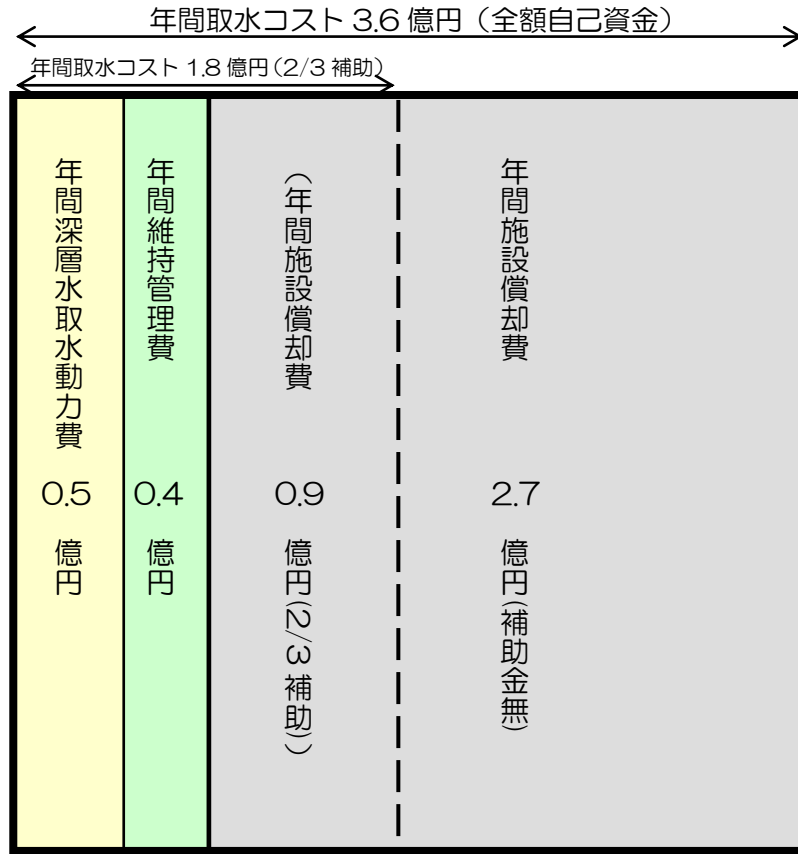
年間取水コスト 3.6 億円（全額自己資金）

年間取水コスト 1.8 億円（2/3 補助）

年間深層水取水動力費 0.5 億円

年間維持管理費 0.4 億円

（年間施設償却費 0.9 億円(2/3 補助)）

年間施設償却費 2.7 億円(補助金無)